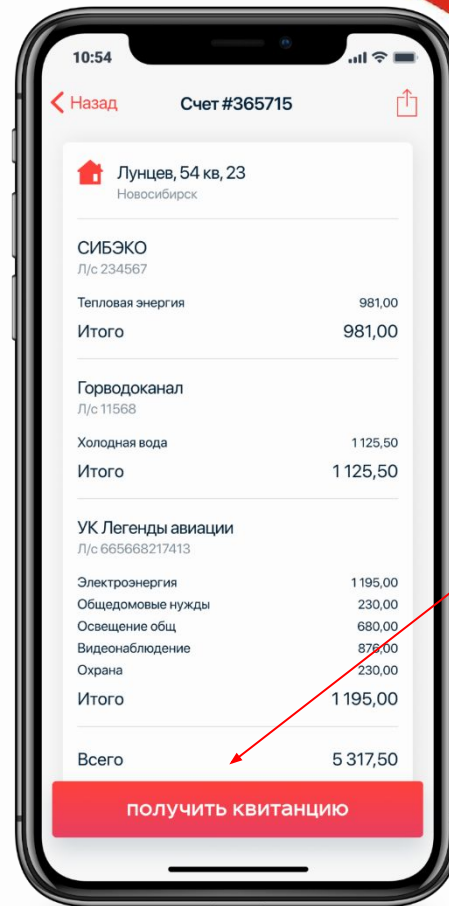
10:54

Назад Счет #365715

Лунцев, 54 кв, 23
Новосибирск

СИБЭКО
Л/с 234567

| | |
|---|---|
| Тепловая энергия | 981,00 |
| Итого | 981,00 |

Горводоканал
Л/с 11568

| | |
|---|---|
| Холодная вода | 1 125,50 |
| Итого | 1 125,50 |

УК Легенды авиации
Л/с 665668217413

| | |
|---|---|
| Электроэнергия | 1 195,00 |
| Общедомовые нужды | 230,00 |
| Освещение общ | 680,00 |
| Видеонаблюдение | 876,00 |
| Охрана | 230,00 |
| Итого | 1 195,00 |

Всего 5 317,50

получить квитанцию